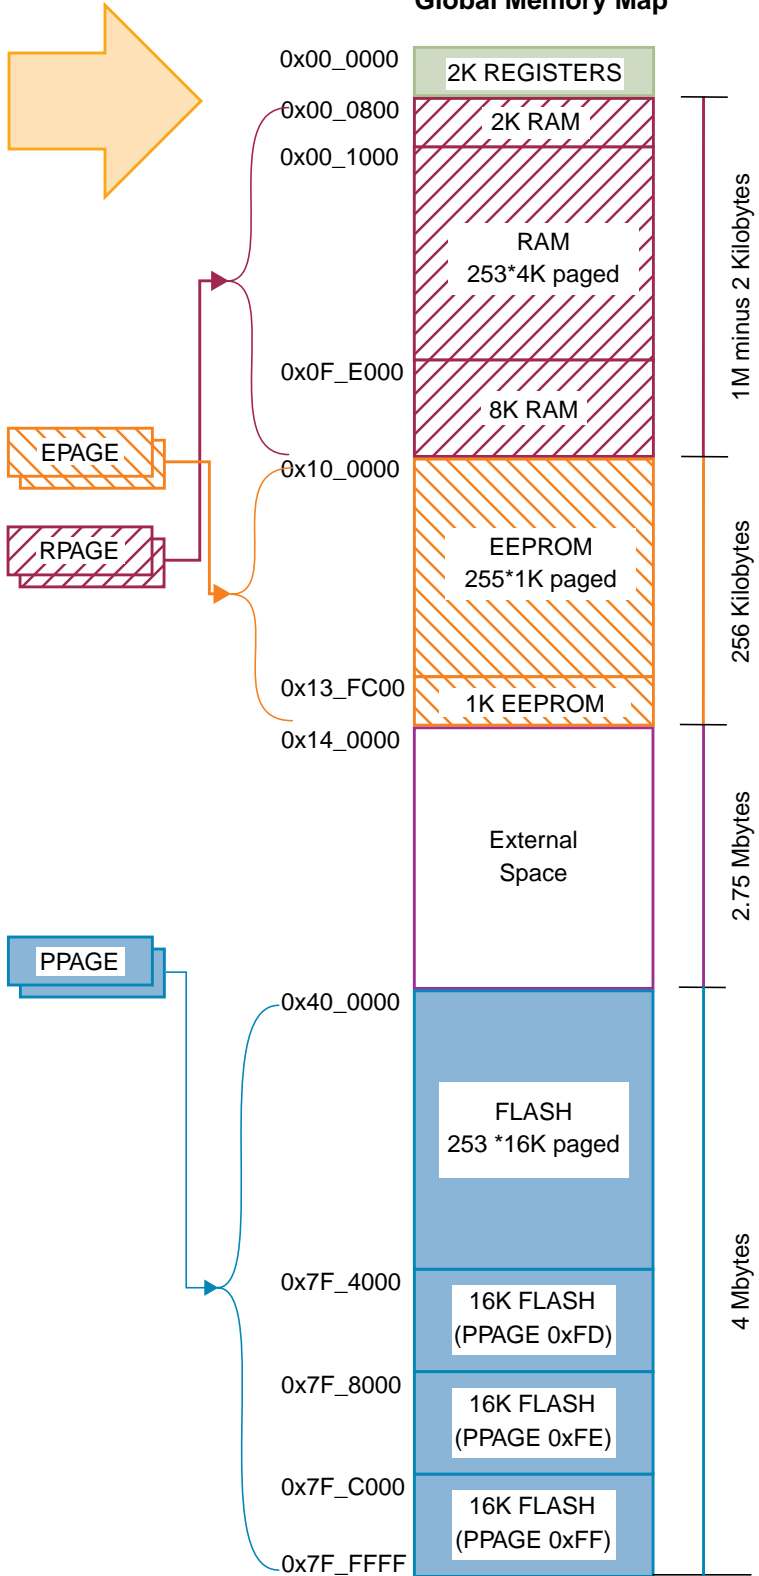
Global Memory Map

0x00_0000
2K REGISTERS
0x00_0800
2K RAM
0x00_1000
RAM
253*4K paged
0x0F_E000
8K RAM
0x10_0000
EEPROM
255*1K paged
0x13_FC00
1K EEPROM
0x14_0000
External
Space
0x40_0000
FLASH
253 *16K paged
0x7F_4000
16K FLASH
(PPAGE 0xFD)
0x7F_8000
16K FLASH
(PPAGE 0xFE)
0x7F_C000
16K FLASH
(PPAGE 0xFF)
0x7F_FFFF

EPAGE
RPAGE
PPAGE

1M minus 2 Kilobytes
256 Kilobytes
2.75 Mbytes
4 Mbytes